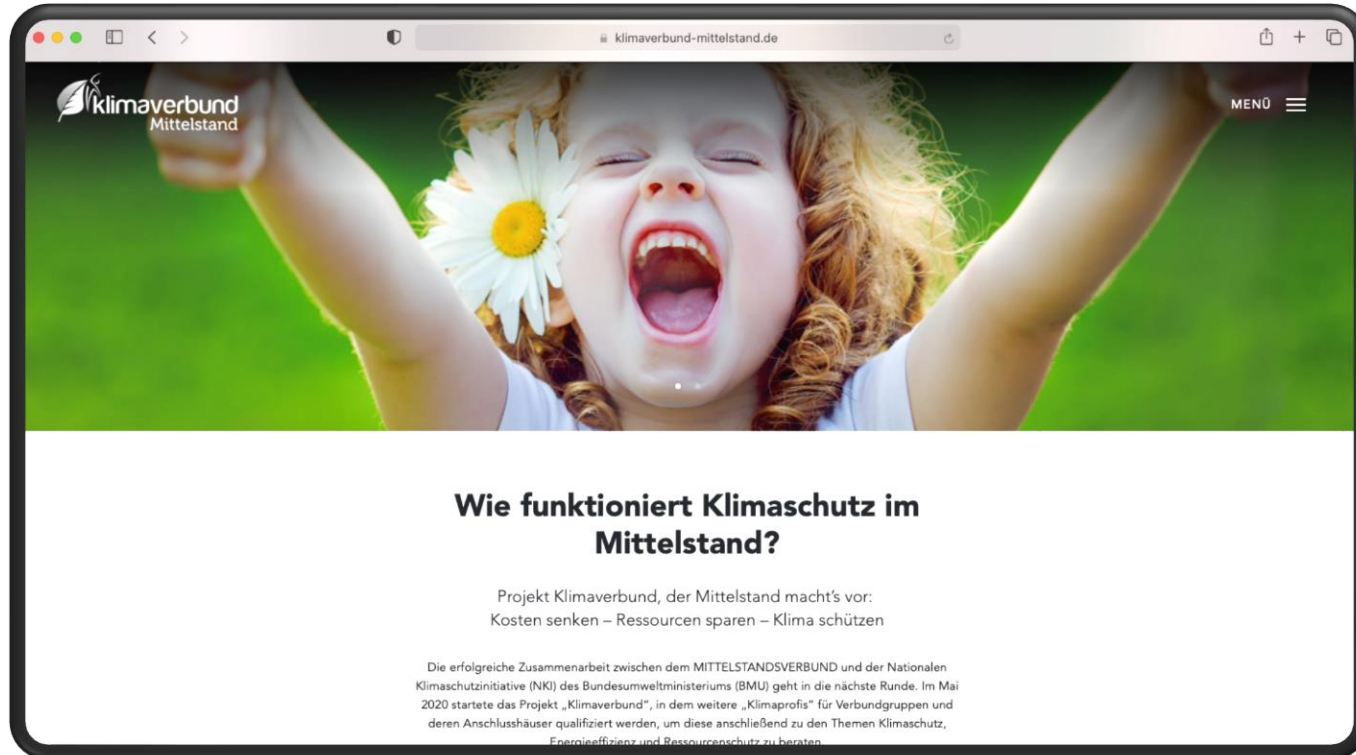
klimaverbund-mittelstand.de

klimaverbund Mittelstand

MENÜ

Wie funktioniert Klimaschutz im Mittelstand?

Projekt Klimaverbund, der Mittelstand macht's vor:
Kosten senken – Ressourcen sparen – Klima schützen

Die erfolgreiche Zusammenarbeit zwischen dem MITTELSTANDSVERBUND und der Nationalen Klimaschutzinitiative (NKI) des Bundesumweltministeriums (BMU) geht in die nächste Runde. Im Mai 2020 startete das Projekt „Klimaverbund", in dem weitere „Klimaprofis" für Verbundgruppen und deren Anschlusshäuser qualifiziert werden, um diese anschließend zu den Themen Klimaschutz, Energieeffizienz und Ressourcenschutz zu beraten.